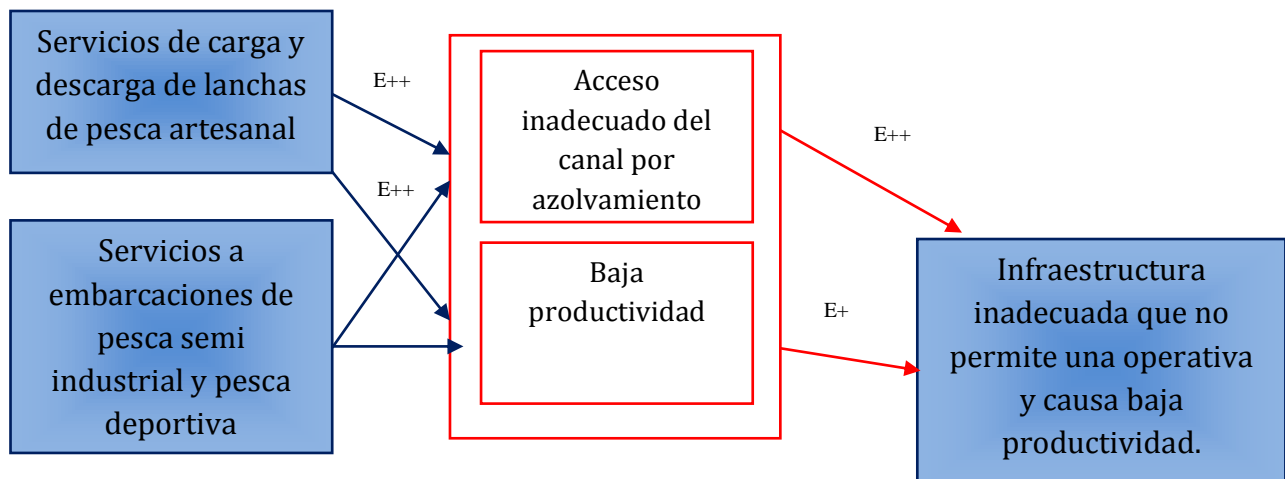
Servicios de carga y descarga de lanchas de pesca artesanal

E++

E++

Servicios a embarcaciones de pesca semi industrial y pesca deportiva

Acceso inadecuado del canal por azolvamiento

Baja productividad

E++

E+

Infraestructura inadecuada que no permite una operativa y causa baja productividad.